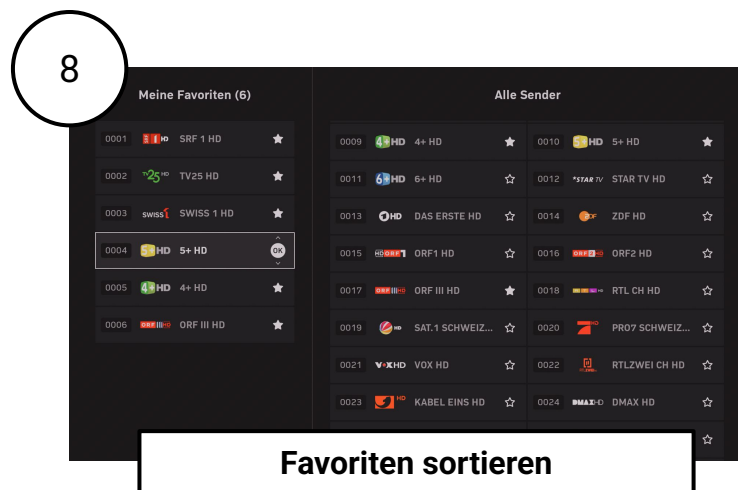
8

Meine Favoriten (6)

| | | |
|---|---|---|
| 0001 | SRF 1 HD | ★ |
| 0002 | TV25 HD | ★ |
| 0003 | SWISS 1 HD | ★ |
| 0004 | 5+ HD | OK |
| 0005 | 4+ HD | ★ |
| 0006 | ORF III HD | ★ |

Alle Sender

| | | | | | |
|---|---|---|---|---|---|
| 0009 | 4+ HD | ★ | 0010 | 5+ HD | ★ |
| 0011 | 6+ HD | ☆ | 0012 | STAR TV HD | ☆ |
| 0013 | DAS ERSTE HD | ☆ | 0014 | ZDF HD | ☆ |
| 0015 | ORF1 HD | ☆ | 0016 | ORF2 HD | ☆ |
| 0017 | ORF III HD | ★ | 0018 | RTL CH HD | ☆ |
| 0019 | SAT.1 SCHWEIZ... | ☆ | 0020 | PRO7 SCHWEIZ... | ☆ |
| 0021 | VOX HD | ☆ | 0022 | RTLZWEI CH HD | ☆ |
| 0023 | KABEL EINS HD | ☆ | 0024 | DMAX HD | ☆ |

Favoriten sortieren